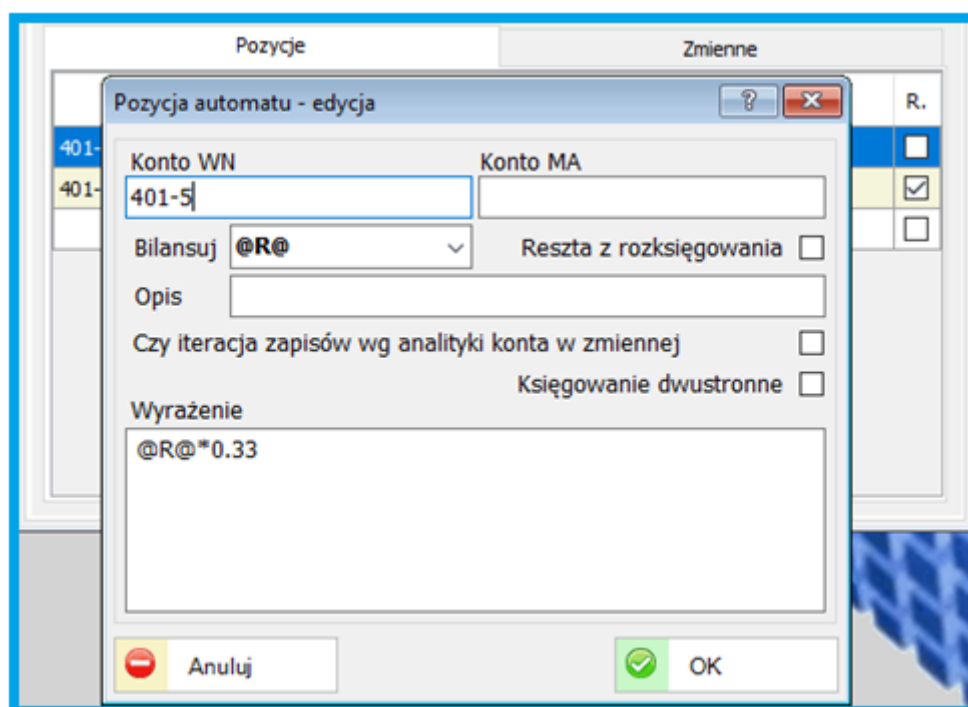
Pozycje

Zmienne

R.

401-

401-

Pozycja automatu - edycja

?

Konto WN

Konto MA

401-5

Bilansuj

@R@

Reszta z rozksięgowania

Opis

Czy iteracja zapisów wg analityki konta w zmiennej

Księgowanie dwustronne

Wyrażenie

@R@*0.33

Anuluj

OK